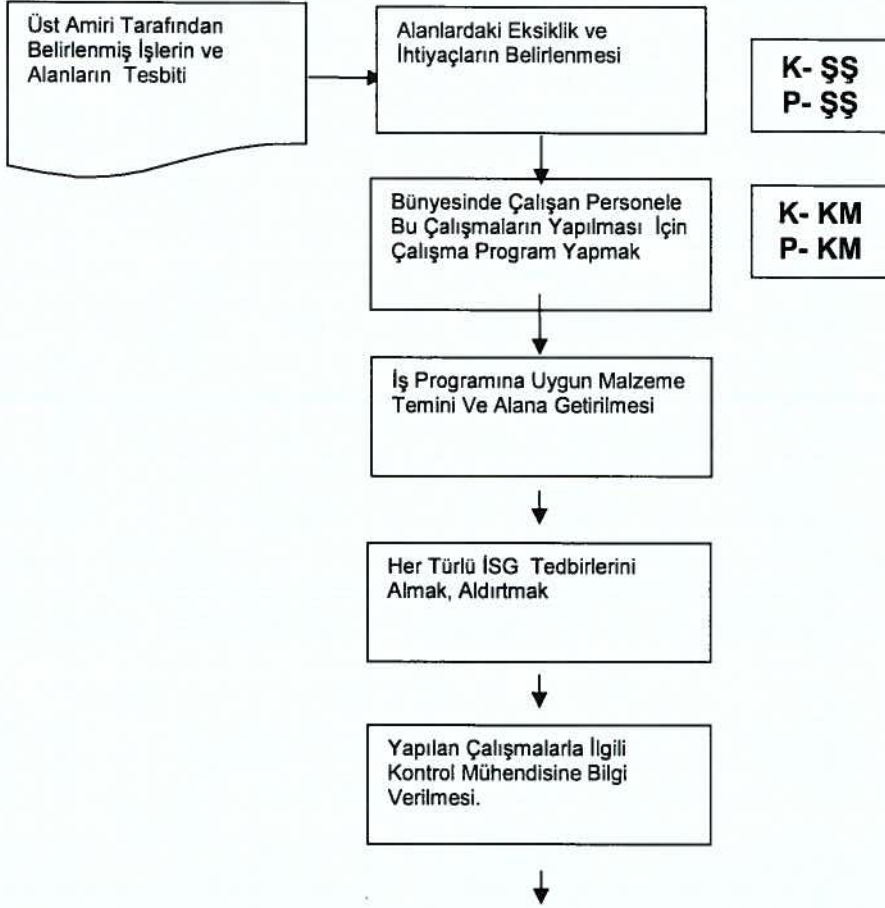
Üst Amiri Tarafından Belirlenmiş İşlerin ve Alanların Tesbiti

Alanlardaki Eksiklik ve İhtiyaçların Belirlenmesi

K- ŞŞ
P- ŞŞ

Bünyesinde Çalışan Personele Bu Çalışmaların Yapılması İçin Çalışma Program Yapmak

K- KM
P- KM

İş Programına Uygun Malzeme Temini Ve Alana Getirilmesi

Her Türlü İSG Tedbirlerini Almak, Aldırtmak

Yapılan Çalışmalarla İlgili Kontrol Mühendisine Bilgi Verilmesi.